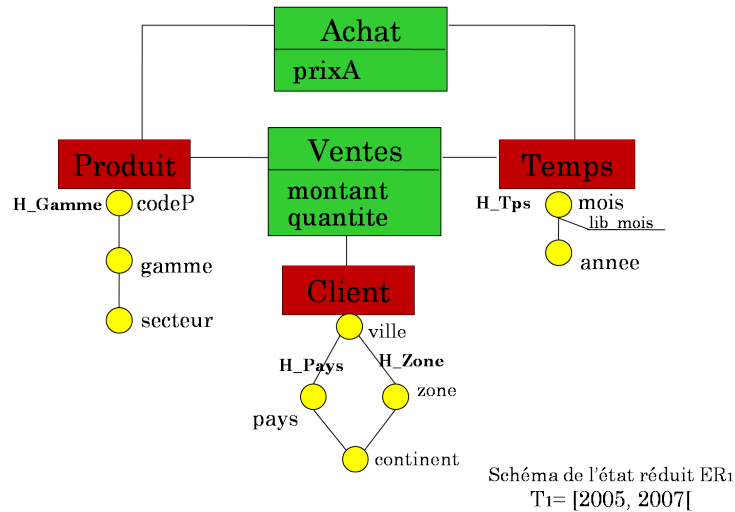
Achat
prixA

Produit
H_Gamme
codeP
gamme
secteur

Ventes
montant
quantite

Temps
H_Tps
mois
lib_mois
annee

Client
ville
H_Pays
H_Zone
pays
zone
continent

Schéma de l'état réduit ER1
T1= [2005, 2007[